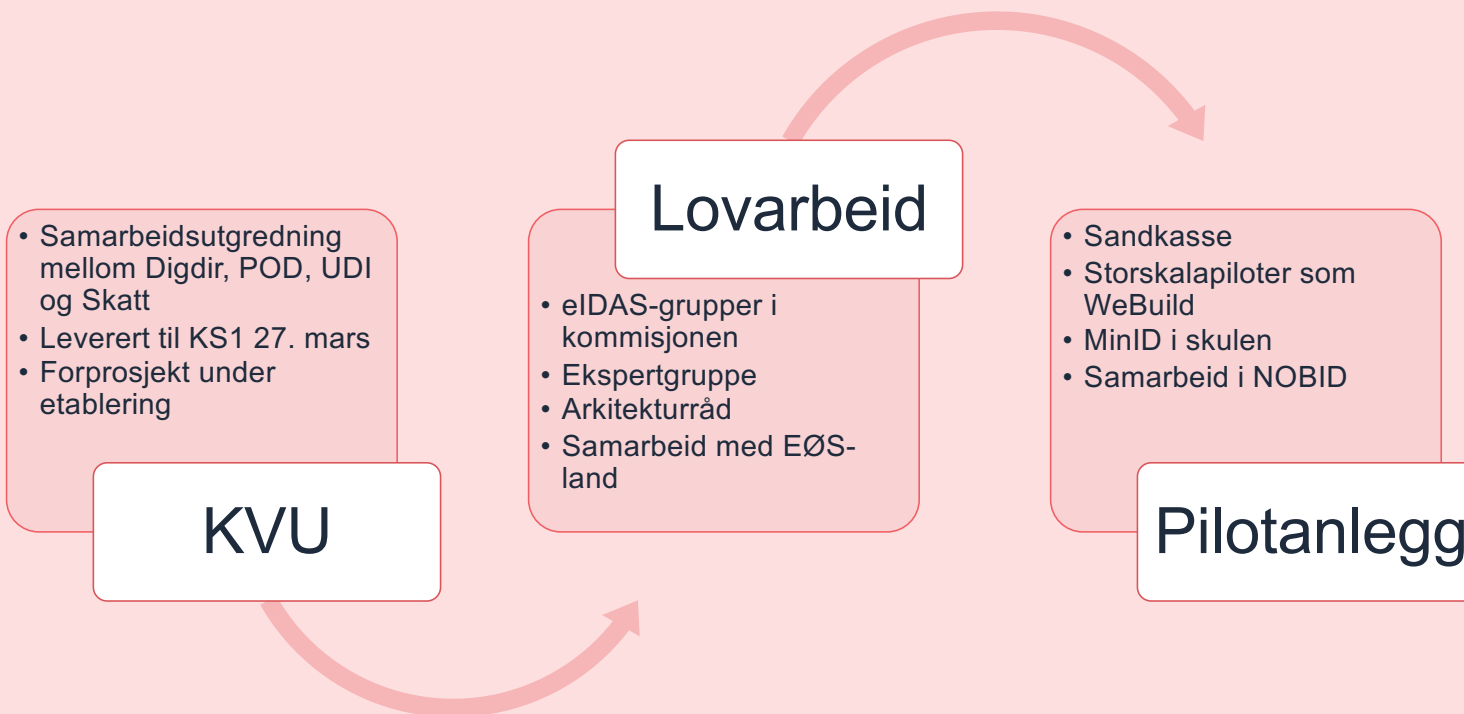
• Samarbeidsutgredning mellom Digdir, POD, UDI og Skatt
• Leverert til KS1 27. mars
• Forprosjekt under etablering

KVU

Lovarbeid

• eIDAS-grupper i kommisjonen
• Ekspertgruppe
• Arkitekturråd
• Samarbeid med EØS-land

• Sandkasse
• Storskalapiloter som WeBuild
• MinID i skulen
• Samarbeid i NOBID

Pilotanlegg